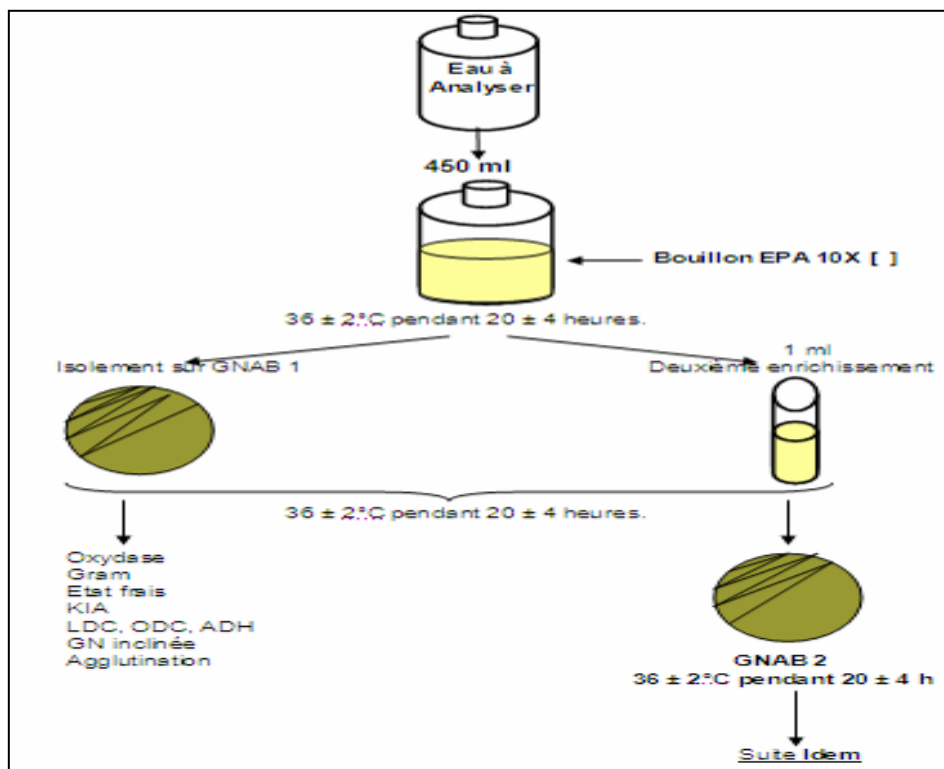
Eau à Analyser

450 ml

Bouillon EPA 10X [ ]

36 ± 2°C pendant 20 ± 4 heures.

Isolement sur GNAB 1

1 ml
Deuxième enrichissement

36 ± 2°C pendant 20 ± 4 heures.

Oxydase
Gram
Etat frais
KIA
LDC, ODC, ADH
GN inclinée
Agglutination

GNAB 2
36 ± 2°C pendant 20 ± 4 h

Suite Idem